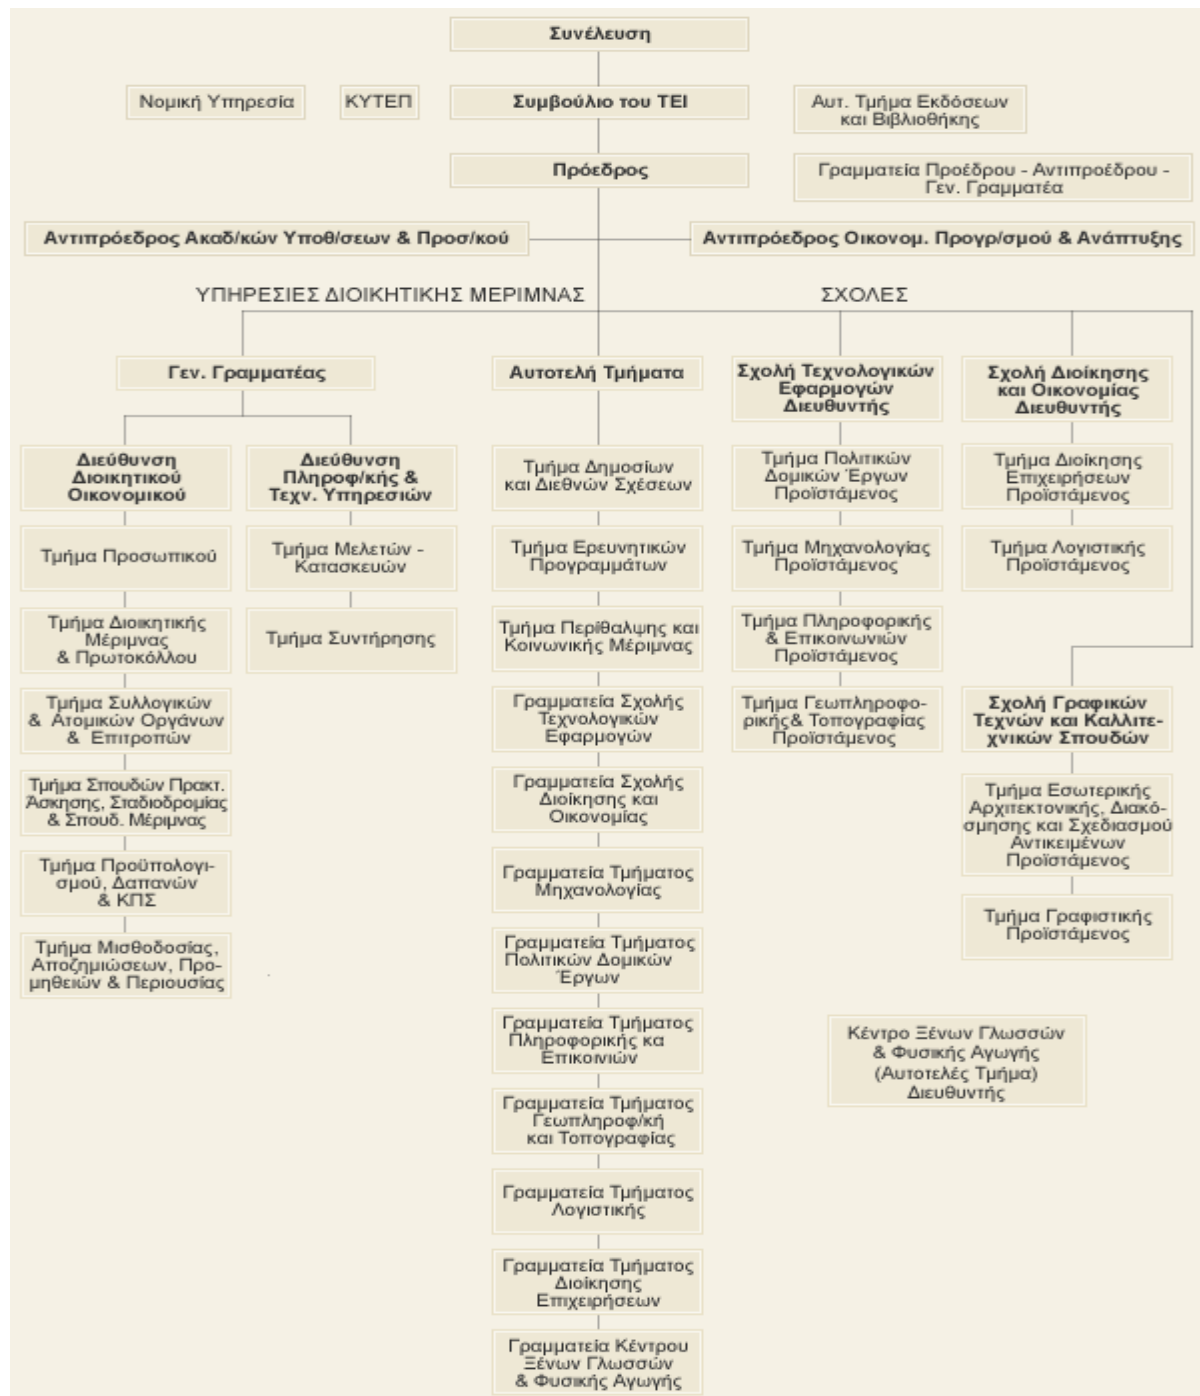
Συνέλευση

Νομική Υπηρεσία

ΚΥΤΕΠ

Συμβούλιο του ΤΕΙ

Αυτ. Τμήμα Εκδόσεων και Βιβλιοθήκης

Πρόεδρος

Γραμματεία Προέδρου - Αντιπροέδρου - Γεν. Γραμματέα

Αντιπρόεδρος Ακαδ/κών Υποθ/σεων & Προσ/κού

Αντιπρόεδρος Οικονομ. Προγρ/σμού & Ανάπτυξης

ΥΠΗΡΕΣΙΕΣ ΔΙΟΙΚΗΤΙΚΗΣ ΜΕΡΙΜΝΑΣ

ΣΧΟΛΕΣ

Γεν. Γραμματέας

Διεύθυνση Διοικητικού Οικονομικού

Τμήμα Προσωπικού

Τμήμα Διοικητικής Μέριμνας & Πρωτοκόλλου

Τμήμα Συλλογικών & Ατομικών Οργάνων & Επιτροπών

Τμήμα Σπουδών Πρακτ. Άσκησης, Σταδιοδρομίας & Σπουδ. Μέριμνας

Τμήμα Προϋπολογισμού, Δαπανών & ΚΠΣ

Τμήμα Μισθοδοσίας, Αποζημιώσεων, Προμηθειών & Περιουσίας

Διεύθυνση Πληροφ/κής & Τεχν. Υπηρεσιών

Τμήμα Μελετών - Κατασκευών

Τμήμα Συντήρησης

Αυτοτελή Τμήματα

Τμήμα Δημοσίων και Διεθνών Σχέσεων

Τμήμα Ερευνητικών Προγραμμάτων

Τμήμα Περίθαλψης και Κοινωνικής Μέριμνας

Γραμματεία Σχολής Τεχνολογικών Εφαρμογών

Γραμματεία Σχολής Διοίκησης και Οικονομίας

Γραμματεία Τμήματος Μηχανολογίας

Γραμματεία Τμήματος Πολιτικών Δομικών Έργων

Γραμματεία Τμήματος Πληροφορικής κα Επικοινιών

Γραμματεία Τμήματος Γεωπληροφ/κή και Τοπογραφίας

Γραμματεία Τμήματος Λογιστικής

Γραμματεία Τμήματος Διοίκησης Επιχειρήσεων

Γραμματεία Κέντρου Ξένων Γλωσσών & Φυσικής Αγωγής

Σχολή Τεχνολογικών Εφαρμογών Διευθυντής

Τμήμα Πολιτικών Δομικών Έργων Προϊστάμενος

Τμήμα Μηχανολογίας Προϊστάμενος

Τμήμα Πληροφορικής & Επικοινωνιών Προϊστάμενος

Τμήμα Γεωπληροφορικής& Τοπογραφίας Προϊστάμενος

Σχολή Διοίκησης και Οικονομίας Διευθυντής

Τμήμα Διοίκησης Επιχειρήσεων Προϊστάμενος

Τμήμα Λογιστικής Προϊστάμενος

Σχολή Γραφικών Τεχνών και Καλλιτεχνικών Σπουδών

Τμήμα Εσωτερικής Αρχιτεκτονικής, Διακόσμησης και Σχεδιασμού Αντικειμένων Προϊστάμενος

Τμήμα Γραφιστικής Προϊστάμενος

Κέντρο Ξένων Γλωσσών & Φυσικής Αγωγής (Αυτοτελές Τμήμα) Διευθυντής